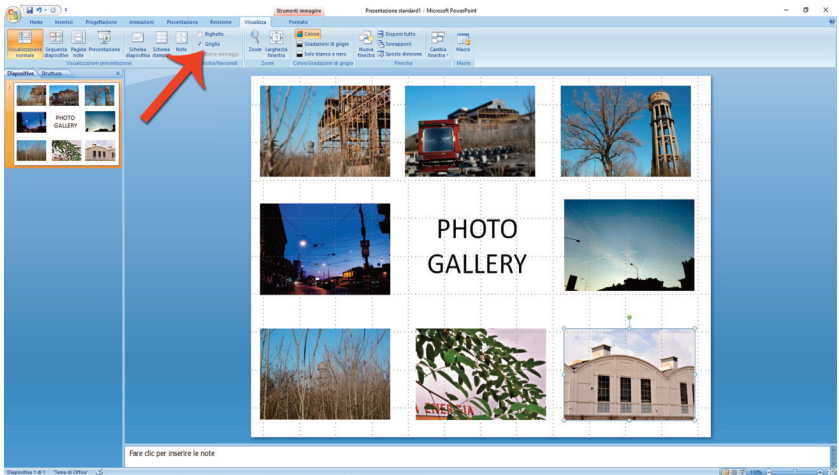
Strumenti immagine

Presentazione standard1 - Microsoft PowerPoint

Home Inserisci Progettazione Animazioni Presentazione Revisione Visualizza Formato

Visualizzazione normale Sequenza diapositive Pagina note Presentazione Schema diapositiva Schema stampa Note

Visualizzazioni presentazione

Righello Griglia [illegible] messaggi

Mostra/Nascondi

Zoom Larghezza finestra

Zoom

Colore Gradazioni di grigio Solo bianco e nero

Colori/Gradazioni di grigio

Nuova finestra Disponi tutto Sovrapponi Sposta divisione Cambia finestra

Finestra

Macro

Macro

Diapositive Struttura

PHOTO GALLERY

PHOTO GALLERY

Fare clic per inserire le note

Diapositiva 1 di 1 "Tema di Office"